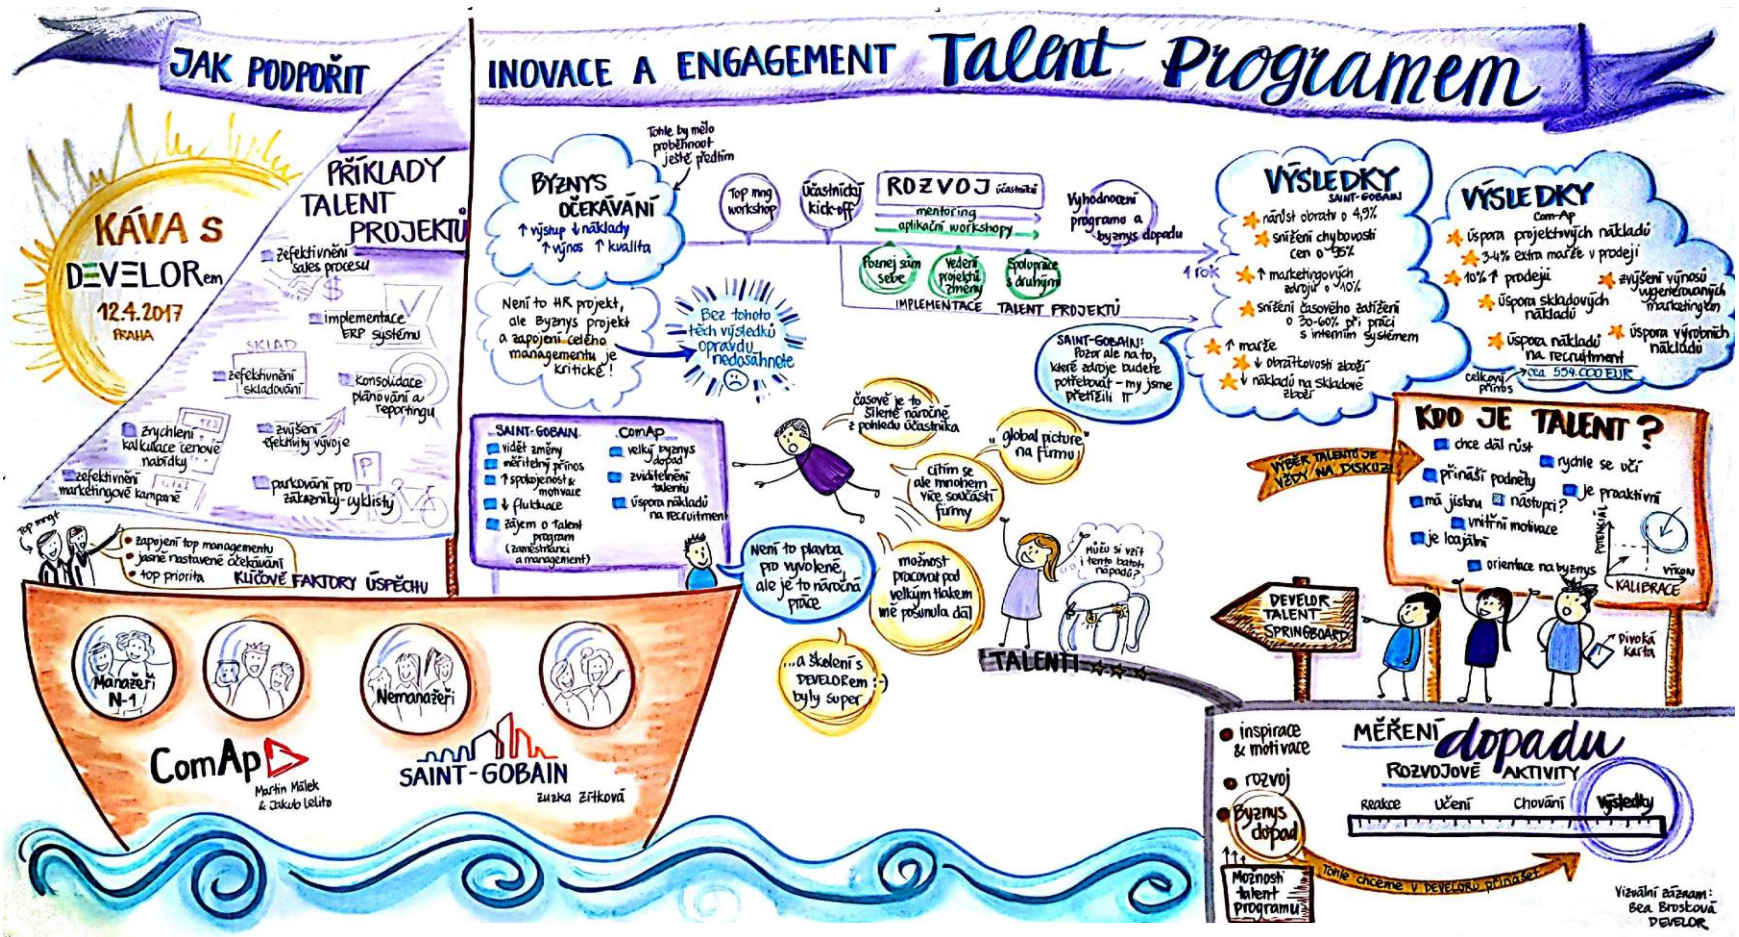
JAK PODPOŘIT INOVACE A ENGAGEMENT Talent Programem

KÁVA s DEVELORem
12.4.2017
PRAHA

PŘÍKLADY TALENT PROJEKTŮ
zefektivnění sales procesu
implementace ERP systému
SKLAD
zefektivnění skladování
konsolidace plánování a reportingu
zrychlení kalkulace cenové nabídky
zvýšení efektivity vývoje
zefektivnění marketingové kampaně
parkování pro zákazníky-cyklisty

Top mngt
zapojení top managementu
jasně nastavené očekávání
top priorita
KLÍČOVÉ FAKTORY ÚSPĚCHU

Manažeři N-1
Nemanažeři
ComAp
Martin Málek & Jakub Lelito
SAINT-GOBAIN
Zuzka Zítková

Tohle by mělo proběhnout ještě předtím
BYZNYS OČEKÁVÁNÍ
↑ výstup ↓ náklady
↑ výnos ↑ kvalita
Top mng workshop
Účastnický kick-off
ROZVOJ účastníků
mentoring
aplikační workshopy
Poznej sám sebe
Vedení projektů změny
Spolupráce s druhými
IMPLEMENTACE TALENT PROJEKTŮ
Vyhodnocení programu a byznys dopadu
1 rok

Není to HR projekt, ale Byznys projekt a zapojení celého managementu je kritické!
Bez tohoto těch výsledků opravdu nedosáhnete

SAINT-GOBAIN
vidět změny
měřitelný přínos
↑ spokojenost & motivace
↓ fluktuace
zájem o talent program (zaměstnanci a management)
ComAp
velký byznys dopad
zviditelnění talentu
úspora nákladů na recruitment

časově je to šíleně náročné z pohledu účastníka
global picture na firmu
cítím se ale mnohem více součástí firmy
Není to plavba pro vyvolené, ale je to náročná práce
možnost pracovat pod velkým tlakem mě posunula dál
...a školení s DEVELORem byly super :-)
Můžu si vzít i tento batoh, nápady?
TALENTI

VÝSLEDKY SAINT-GOBAIN
nárůst obratu o 4,9%
snížení chybovosti cen o 95%
↑ marketingových zdrojů o 10%
snížení časového zatížení o 30-60% při práci s interním systémem
↑ marže
↓ obrátkovosti zboží
↓ nákladů na skladové zboží
SAINT-GOBAIN: Pozor ale na to, které zdroje budete potřebovat - my jsme přetížili IT

VÝSLEDKY ComAp
úspora projektových nákladů
3-4% extra marže v prodeji
10% ↑ prodejů
zvýšení výnosů vygenerovaných marketingem
úspora skladových nákladů
úspora nákladů na recruitment
úspora výrobních nákladů
celkový přínos cca 554.000 EUR

KDO JE TALENT?
chce dál růst
rychle se učí
přináší podněty
je proaktivní
má jiskru
nástupci?
vnitřní motivace
je loajální
orientace na byznys
POTENCIÁL
VÝKON
KALIBRACE
VÝBĚR TALENTŮ JE VŽDY NA DISKUZI
DEVELOR TALENT SPRINGBOARD
Divoká karta

inspirace & motivace
rozvoj
Byznys dopad
Možnosti talent programu
MĚŘENÍ dopadu
ROZVOJOVÉ AKTIVITY
Reakce
Učení
Chování
Výsledky
Tohle chceme v DEVELORu přinášet

Vizuální záznam: Bea Brostová DEVELOR